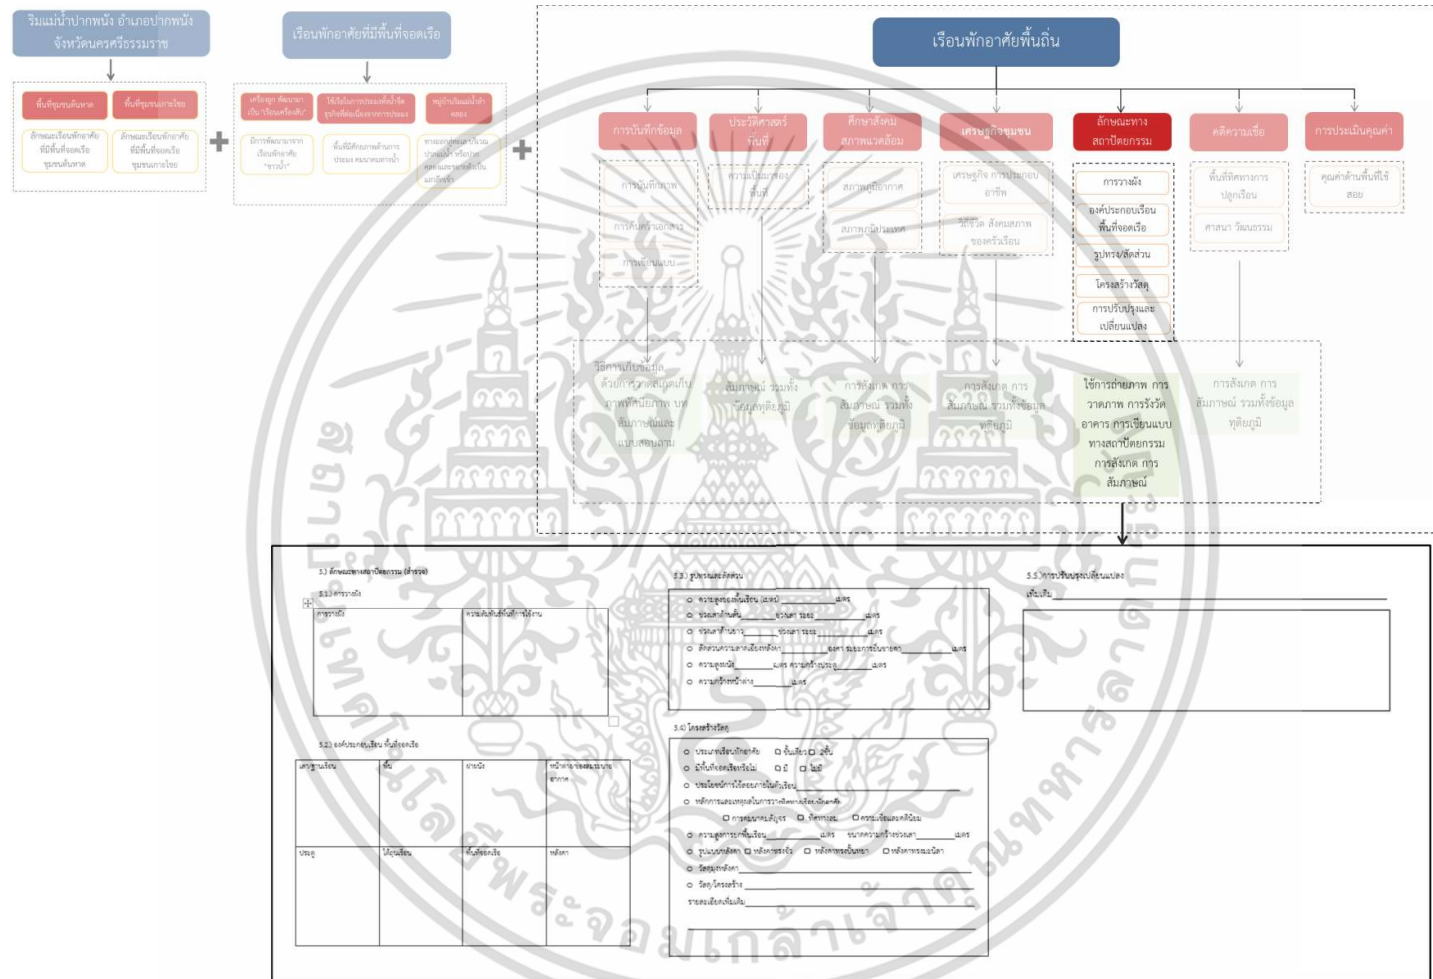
ริมแม่น้ำปากพนัง อำเภอปากพนัง จังหวัดนครศรีธรรมราช

พื้นที่ชุมชนต้นหาด

พื้นที่ชุมชนกลางโยย

ลักษณะเรือนพักอาศัยที่มีพื้นที่จอดเรือ ชุมชนต้นหาด

ลักษณะเรือนพักอาศัยที่มีพื้นที่จอดเรือ ชุมชนกลางโยย

เรือนพักอาศัยที่มีพื้นที่จอดเรือ

เครื่องมูล พัฒนามาเป็นเรือนหรือไม่

ใช้เรือในการประกอบอาชีพ

หมู่บ้านริมแม่น้ำ

มีการพัฒนามาจากเรือนพักอาศัย "ชาวบ้าน"

พื้นที่ศึกษาอยู่ในแม่น้ำ

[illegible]

เรือนพักอาศัยพื้นถิ่น

การบันทึกข้อมูล

ประวัติศาสตร์พื้นที่

ศึกษาสังคม สภาพแวดล้อม

เศรษฐกิจชุมชน

ลักษณะทางสถาปัตยกรรม

คติความเชื่อ

การประเมินคุณค่า

การบันทึกภาพ

การค้นคว้าเอกสาร

การเขียนแบบ

ความเป็นมาของพื้นที่

สภาพภูมิอากาศ

สภาพภูมิประเทศ

เศรษฐกิจ การประกอบอาชีพ

วิถีชีวิต สังคมสภาพของครัวเรือน

การวางผัง

องค์ประกอบเรือน พื้นที่จอดเรือ

รูปทรง/สัดส่วน

โครงสร้างวัสดุ

การปรับปรุงและเปลี่ยนแปลง

พื้นที่ทิศทางการปลูกเรือน

ศาสนา วัฒนธรรม

คุณค่าด้านพื้นที่ใช้สอย

วิธีการเก็บข้อมูล ด้วยการวาดสเก็ตภาพ ภาพพิมพ์ สัมภาษณ์และแบบสอบถาม

สัมภาษณ์ รวมทั้งวิเคราะห์ภูมิ

การสังเกต การสัมภาษณ์ รวมทั้งข้อมูลทุติยภูมิ

การสังเกต การสัมภาษณ์ รวมทั้งข้อมูลทุติยภูมิ

ใช้การถ่ายภาพ การวาดภาพ การรังวัดอาคาร การเขียนแบบทางสถาปัตยกรรม การสังเกต การสัมภาษณ์

การสังเกต การสัมภาษณ์ รวมทั้งข้อมูลทุติยภูมิ

5.) ลักษณะทางสถาปัตยกรรม (สำรวจ)

5.1) การวางผัง

การวางผัง

ความสัมพันธ์กับพื้นที่การใช้งาน

5.2) องค์ประกอบเรือน พื้นที่จอดเรือ

เสา/ฐานเรือน

พื้น

ฝาผนัง

หน้าต่าง/ช่องระบายอากาศ

ประตู

ใต้ถุนเรือน

พื้นที่จอดเรือ

หลังคา

5.3) รูปทรงและสัดส่วน

ความสูงของตัวเรือน (เฉพาะ) ____ เมตร

ขนาดด้านสั้น ____ ยาวเท่า ____ เมตร

ขนาดด้านยาว ____ ยาวเท่า ____ เมตร

สัดส่วนความลาดเอียงหลังคา ____ องศา ระยะยื่นชายคา ____ เมตร

ความสูงหลังคา ____ เมตร ความกว้างประตู ____ เมตร

ความกว้างหน้าต่าง ____ เมตร

5.4) โครงสร้างวัสดุ

ประเภทเรือนพักอาศัย ☐ ชั้นเดียว ☐ 2ชั้น

มีพื้นที่จอดเรือหรือไม่ ☐ มี ☐ ไม่มี

ประโยชน์การใช้สอยภายในตัวเรือน

หลักการและเหตุผลในการวางทิศทางเรือน

☐ การหมุนตามเข็ม ☐ ทิศทางลม ☐ ความเชื่อและคตินิยม

ความสูงจากพื้นเรือน ____ เมตร ขนาดความกว้างช่วงเสา ____ เมตร

รูปแบบหลังคา ☐ หลังคาทรงจั่ว ☐ หลังคาทรงปั้นหยา ☐ หลังคาทรงมะนิลา

วัสดุมุงหลังคา

วัสดุโครงสร้าง

รายละเอียดเพิ่มเติม

5.5) การปรับปรุงเปลี่ยนแปลง

เพิ่มเติม